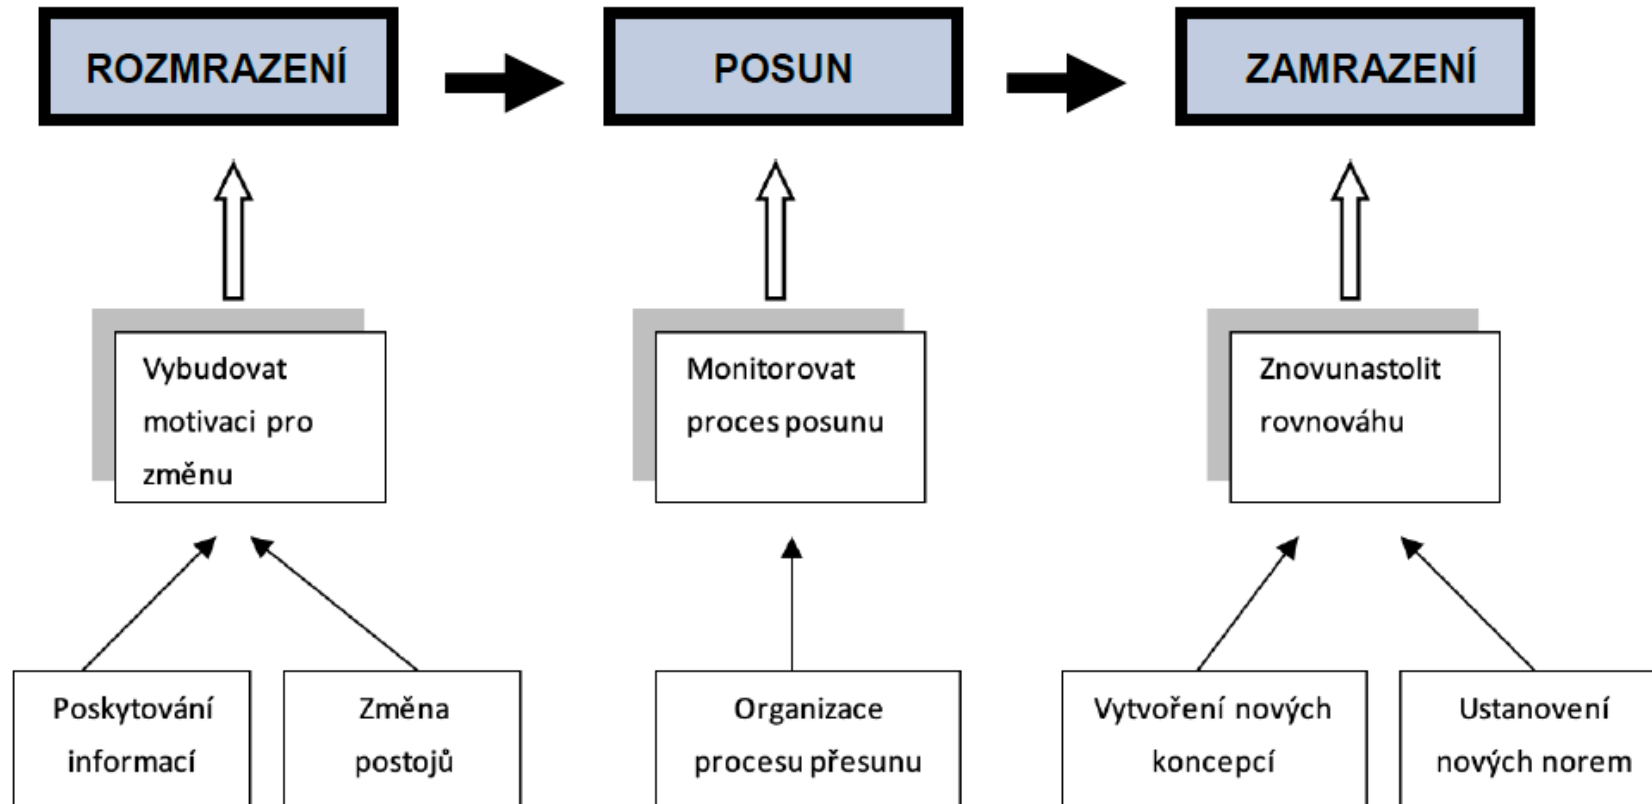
ROZMRAZENÍ

POSUN

ZAMRAZENÍ

Vybudovat motivaci pro změnu

Monitorovat proces posunu

Znovunastolit rovnováhu

Poskytování informací

Změna postojů

Organizace procesu přesunu

Vytvoření nových koncepcí

Ustanovení nových norem